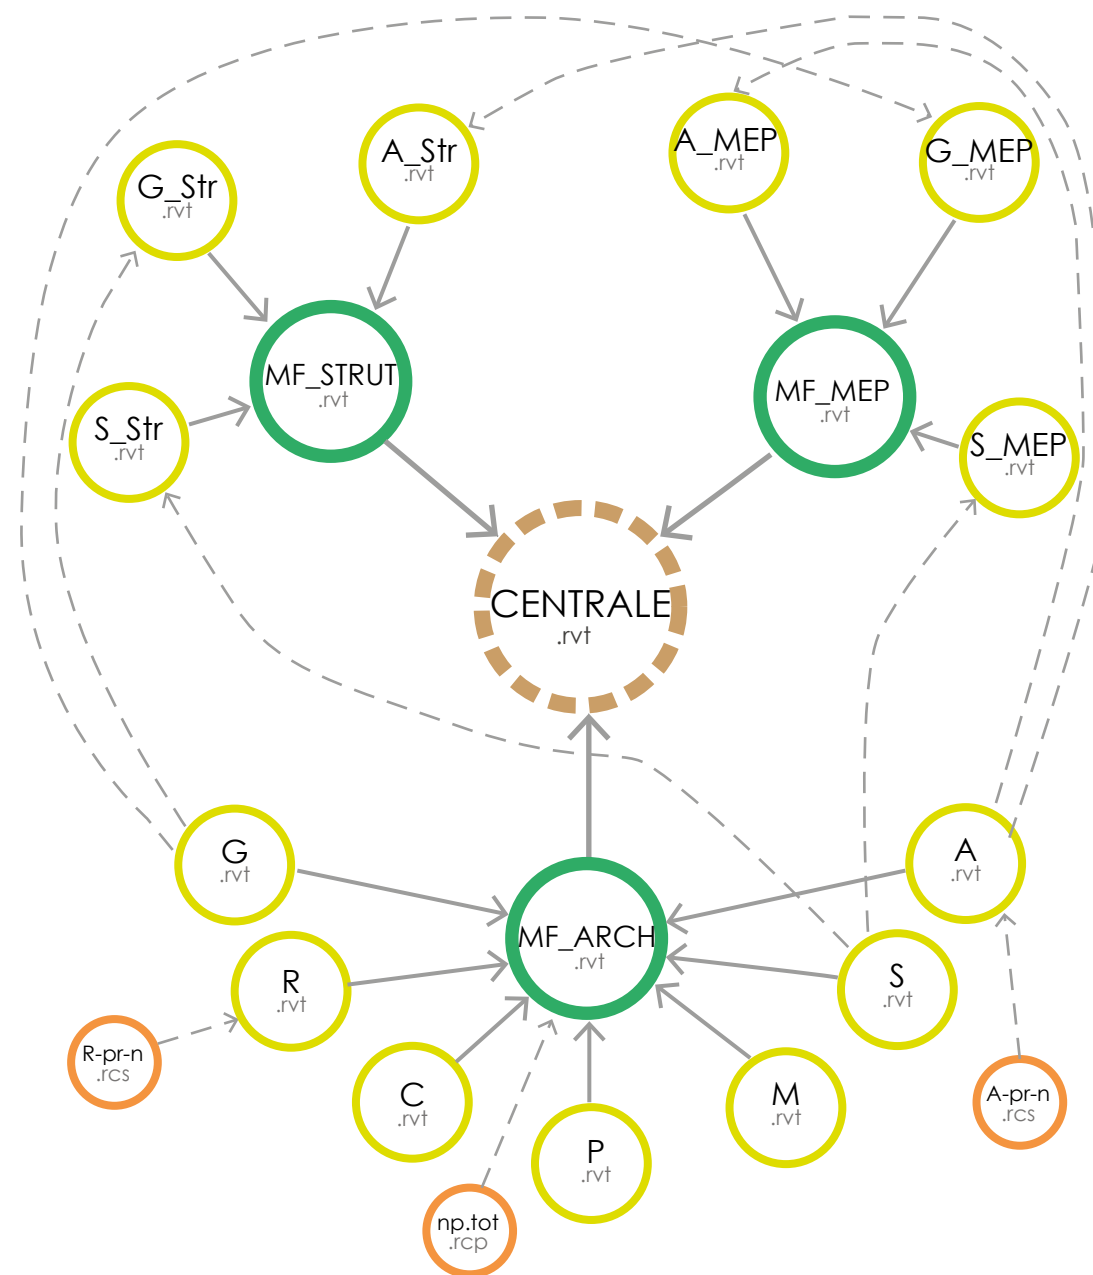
A_Str
.rvt

A_MEP
.rvt

G_MEP
.rvt

G_Str
.rvt

MF_STRUT
.rvt

MF_MEP
.rvt

S_Str
.rvt

S_MEP
.rvt

CENTRALE
.rvt

G
.rvt

A
.rvt

MF_ARCH
.rvt

R
.rvt

S
.rvt

R-pr-n
.rcs

C
.rvt

M
.rvt

A-pr-n
.rcs

P
.rvt

np.tot
.rcp